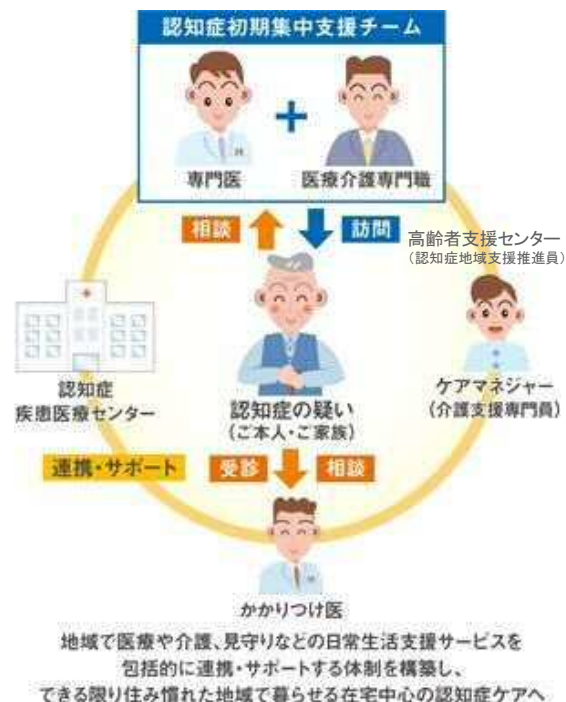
認知症初期集中支援チーム

専門医 + 医療介護専門職

相談

訪問

高齢者支援センター
（認知症地域支援推進員）

認知症
疾患医療センター

認知症の疑い
（ご本人・ご家族）

ケアマネジャー
（介護支援専門員）

連携・サポート

受診

相談

かかりつけ医

地域で医療や介護、見守りなどの日常生活支援サービスを包括的に連携・サポートする体制を構築し、できる限り住み慣れた地域で暮らせる在宅中心の認知症ケアへ